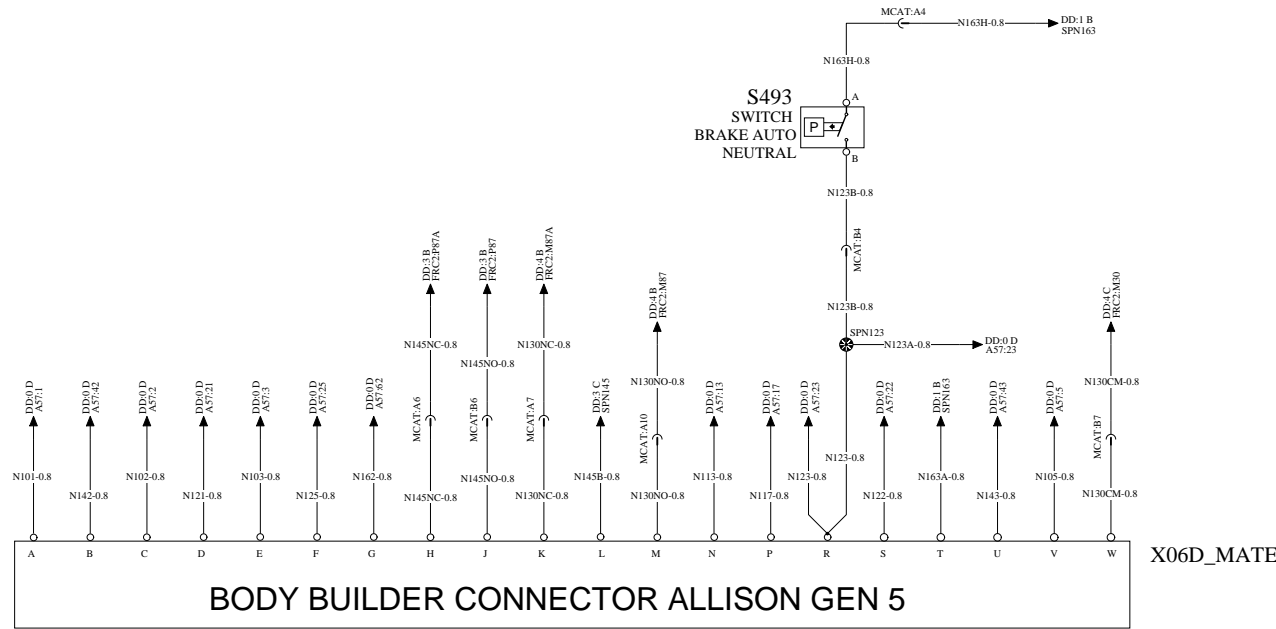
MCAT:A4
N163H-0.8
DD:1 B
SPN163

N163H-0.8

S493
SWITCH
BRAKE AUTO
NEUTRAL

P

A
B

N123B-0.8

MCAT:B4

N123B-0.8

SPN123
N123A-0.8
DD:0 D
A57:23

DD:3 B
FRC2:P87A
DD:3 B
FRC2:P87
DD:4 B
FRC2:M87A
DD:4 B
FRC2:M87
DD:4 C
FRC2:M30

N145NC-0.8
N145NO-0.8
N130NC-0.8
N130NO-0.8
N130CM-0.8

DD:0 D
A57:1
DD:0 D
A57:42
DD:0 D
A57:2
DD:0 D
A57:21
DD:0 D
A57:3
DD:0 D
A57:25
DD:0 D
A57:62
DD:3 C
SPN145
DD:0 D
A57:13
DD:0 D
A57:17
DD:0 D
A57:23
DD:0 D
A57:22
DD:1 B
SPN163
DD:0 D
A57:43
DD:0 D
A57:5

MCAT:A6
MCAT:B6
MCAT:A7
MCAT:A10
MCAT:B7

N123-0.8

N101-0.8
N142-0.8
N102-0.8
N121-0.8
N103-0.8
N125-0.8
N162-0.8
N145NC-0.8
N145NO-0.8
N130NC-0.8
N145B-0.8
N130NO-0.8
N113-0.8
N117-0.8
N123-0.8
N122-0.8
N163A-0.8
N143-0.8
N105-0.8
N130CM-0.8

A B C D E F G H J K L M N P R S T U V W

X06D_MATE

BODY BUILDER CONNECTOR ALLISON GEN 5